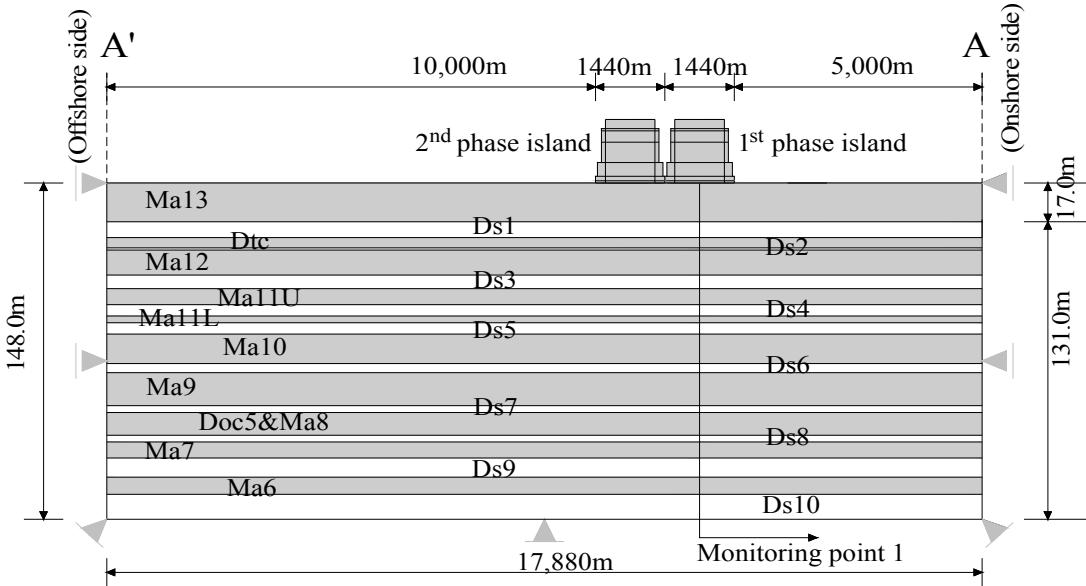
(Offshore side)
A'
10,000m
1440m
1440m
5,000m
A
(Onshore side)
2$^{nd}$ phase island
1$^{st}$ phase island
17.0m
Ma13
Ds1
Dtc
Ds2
Ma12
Ds3
Ma11U
Ds4
Ma11L
Ds5
131.0m
148.0m
Ma10
Ds6
Ma9
Ds7
Doc5&Ma8
Ds8
Ma7
Ds9
Ma6
Ds10
17,880m
Monitoring point 1